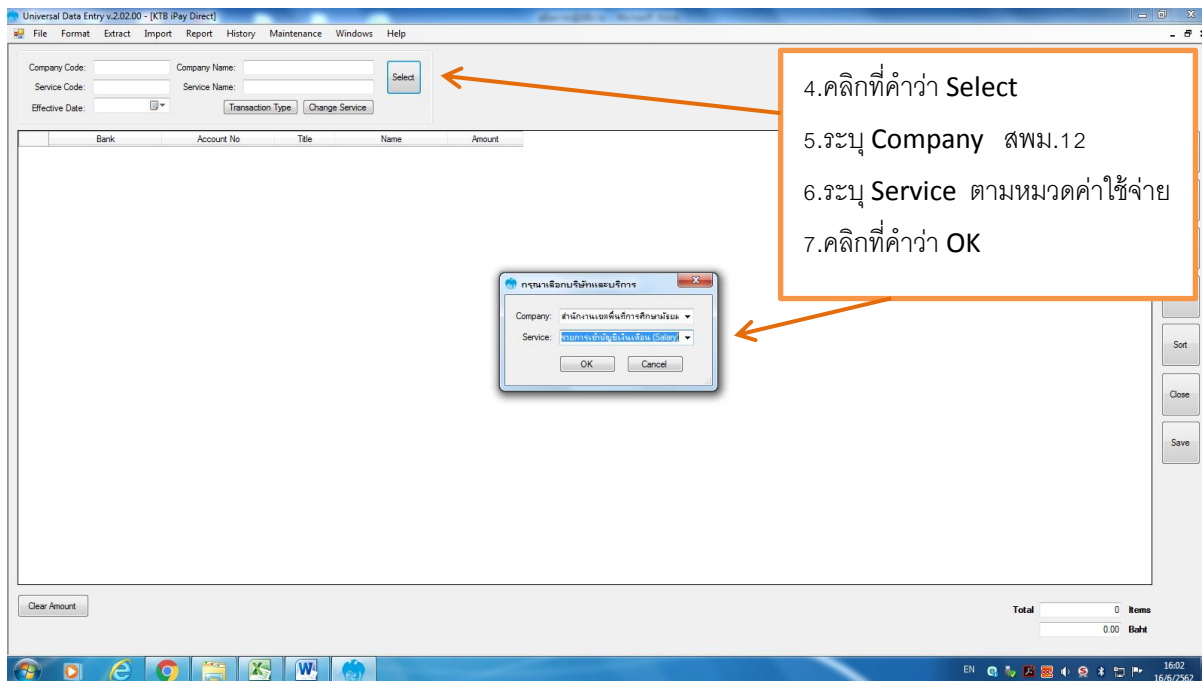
Universal Data Entry v.2.02.00 - [KTB iPay Direct]

File Format Extract Import Report History Maintenance Windows Help

Company Code:
Company Name:
Service Code:
Service Name:
Effective Date:
Select
Transaction Type
Change Service

| Bank | Account No | Title | Name | Amount |
|---|---|---|---|---|

4.คลิกที่คำว่า Select

5.ระบุ Company สพม.12

6.ระบุ Service ตามหมวดค่าใช้จ่าย

7.คลิกที่คำว่า OK

กรุณาเลือกบริษัทและบริการ

Company: สำนักงานเขตพื้นที่การศึกษามัธยม
Service: รายการเข้าบัญชีเงินเดือน (Salary)
OK
Cancel

Sort
Close
Save

Clear Amount

Total 0 Items
0.00 Baht

EN
16:02
16/6/2562